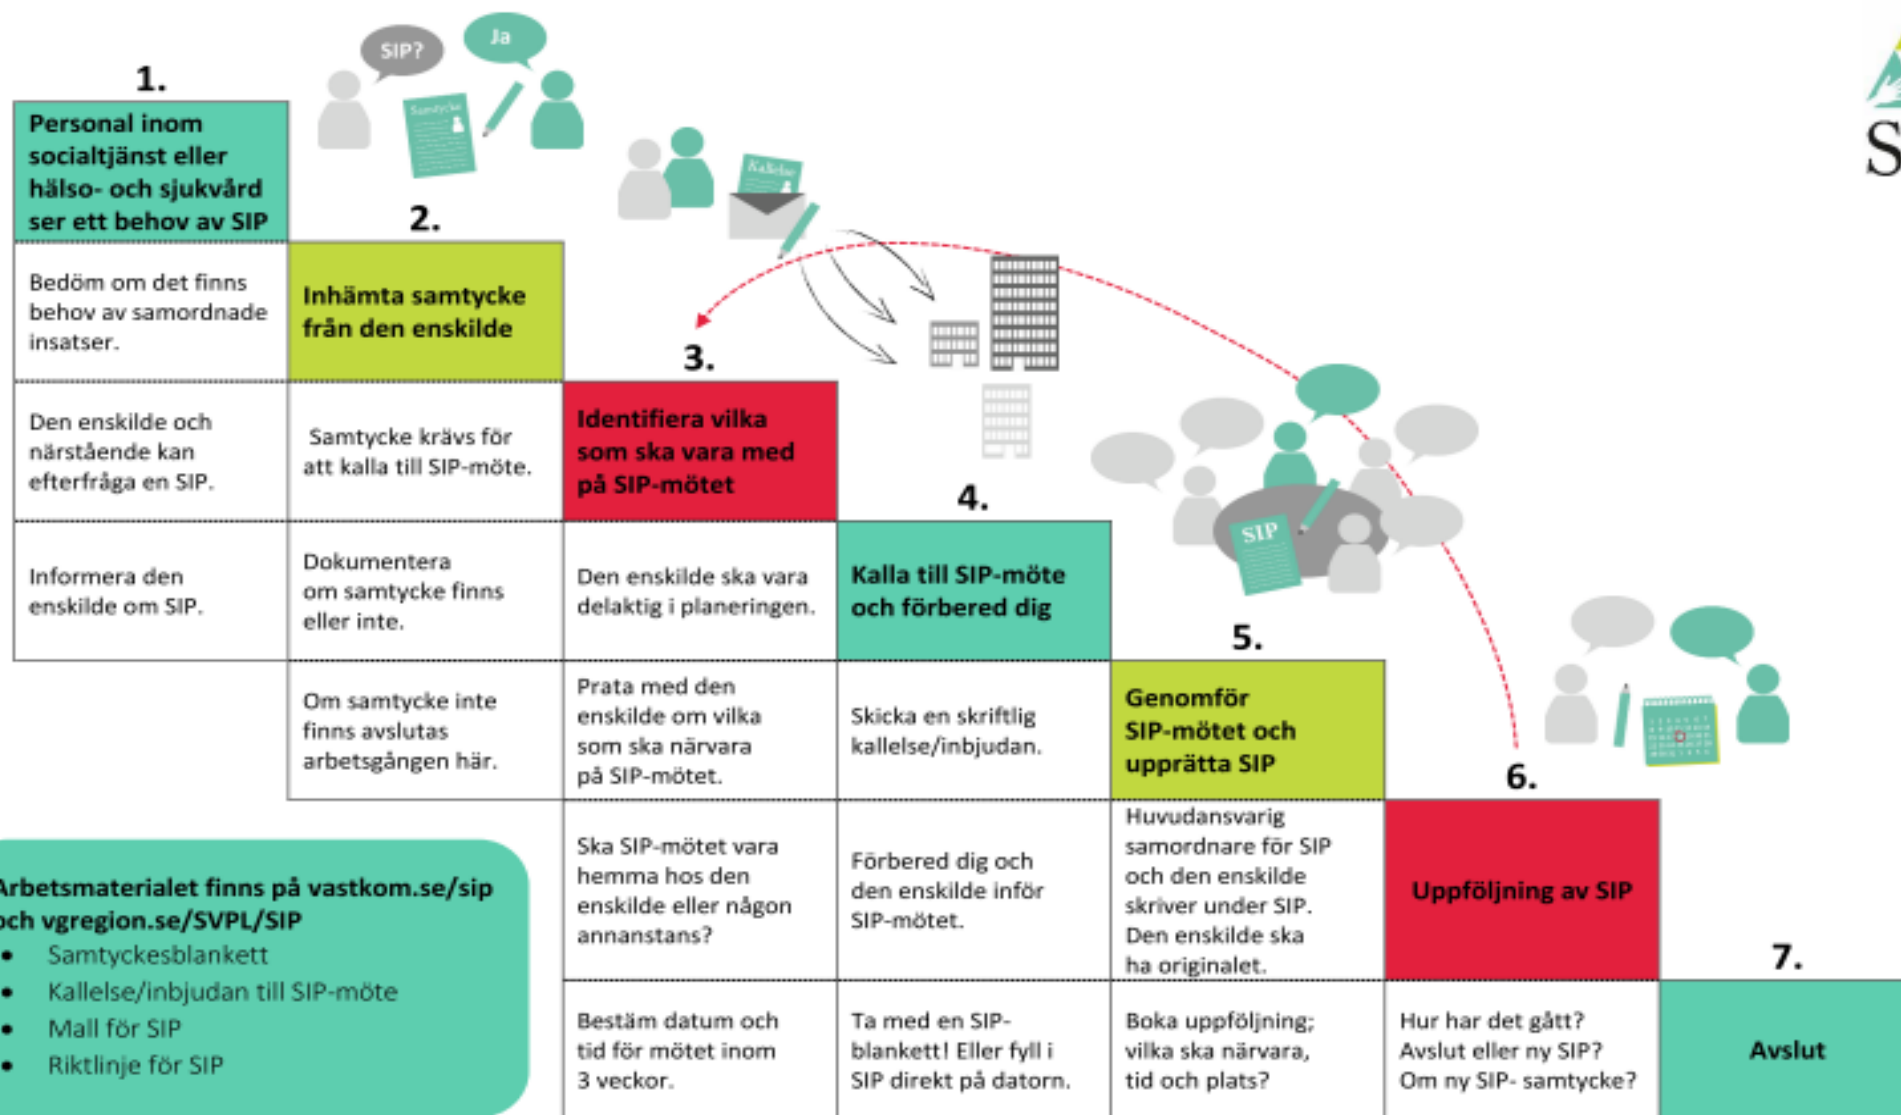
SIP?

Ja

Samtycke

Kallelse

1.

Personal inom socialtjänst eller hälso- och sjukvård ser ett behov av SIP

Bedöm om det finns behov av samordnade insatser.

Den enskilde och närstående kan efterfråga en SIP.

Informera den enskilde om SIP.

2.

Inhämta samtycke från den enskilde

Samtycke krävs för att kalla till SIP-möte.

Dokumentera om samtycke finns eller inte.

Om samtycke inte finns avslutas arbetsgången här.

3.

Identifiera vilka som ska vara med på SIP-mötet

Den enskilde ska vara delaktig i planeringen.

Prata med den enskilde om vilka som ska närvara på SIP-mötet.

Ska SIP-mötet vara hemma hos den enskilde eller någon annanstans?

Bestäm datum och tid för mötet inom 3 veckor.

4.

Kalla till SIP-möte och förbered dig

Skicka en skriftlig kallelse/inbjudan.

Förbered dig och den enskilde inför SIP-mötet.

Ta med en SIP-blankett! Eller fyll i SIP direkt på datorn.

SIP

5.

Genomför SIP-mötet och upprätta SIP

Huvudansvarig samordnare för SIP och den enskilde skriver under SIP. Den enskilde ska ha originalet.

Boka uppföljning; vilka ska närvara, tid och plats?

6.

Uppföljning av SIP

Hur har det gått? Avslut eller ny SIP? Om ny SIP- samtycke?

7.

Avslut

Arbetsmaterialet finns på vastkom.se/sip och vgregion.se/SVPL/SIP
• Samtyckesblankett
• Kallelse/inbjudan till SIP-möte
• Mall för SIP
• Riktlinje för SIP

S